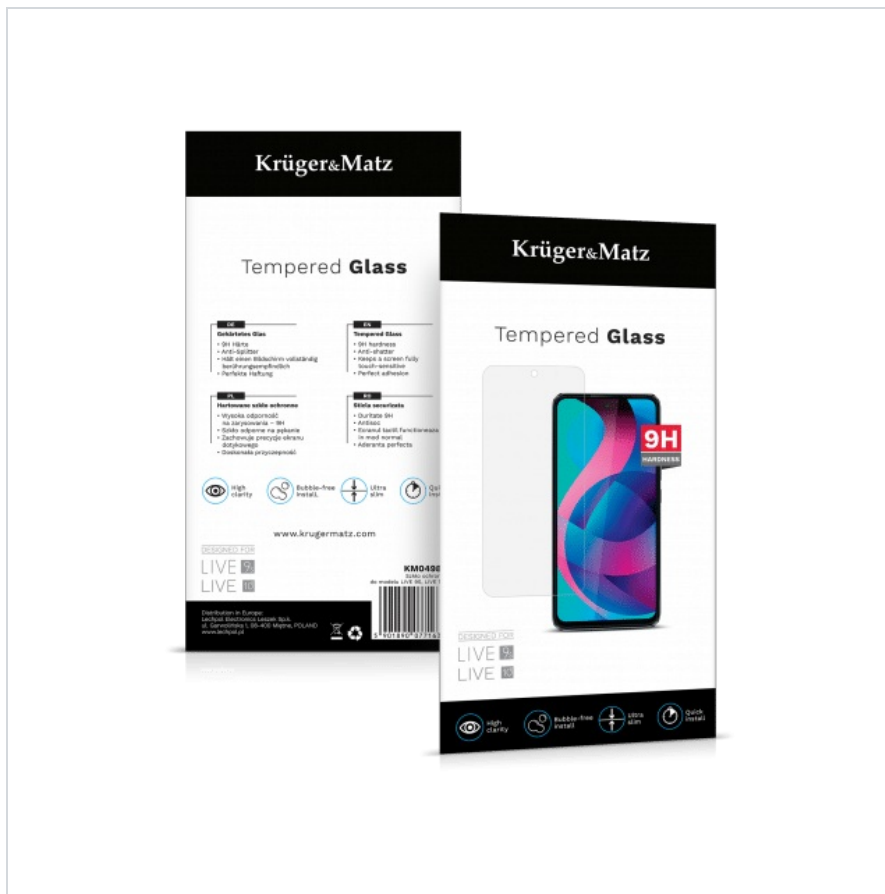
Krüger&Matz

Tempered Glass

DE
Gehärtetes Glas
• 9H Härte
• Anti-Splitter
• Hält einen Bildschirm vollständig berührungsempfindlich
• Perfekte Haftung

EN
Tempered Glass
• 9H hardness
• Anti-shatter
• Keeps a screen fully touch-sensitive
• Perfect adhesion

PL
Hartowane szkło ochronne
• Wysoka odporność na zarysowania – 9H
• Szkło odporne na pękanie
• Zachowuje precyzję ekranu dotykowego
• Doskonała przyczepność

RO
Sticla securizata
• Duritate 9H
• Antisoc
• Ecranul tactil functioneaza in mod normal
• Aderanta perfecta

High clarity
Bubble-free install
Ultra slim
Quick install

www.krugermatz.com

DESIGNED FOR
LIVE 9
LIVE 10

KM0490
Szkło ochronne do modelu LIVE 9, LIVE 1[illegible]

Distribution in Europe:
Lechpol Electronics Leszek Sp.k.
ul. Garwolińska 1, 08-400 Miętne, POLAND
www.lechpol.pl

5 901890 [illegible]

Krüger&Matz

Tempered Glass

9H
HARDNESS

DESIGNED FOR
LIVE 9
LIVE 10

High clarity
Bubble-free install
Ultra slim
Quick install